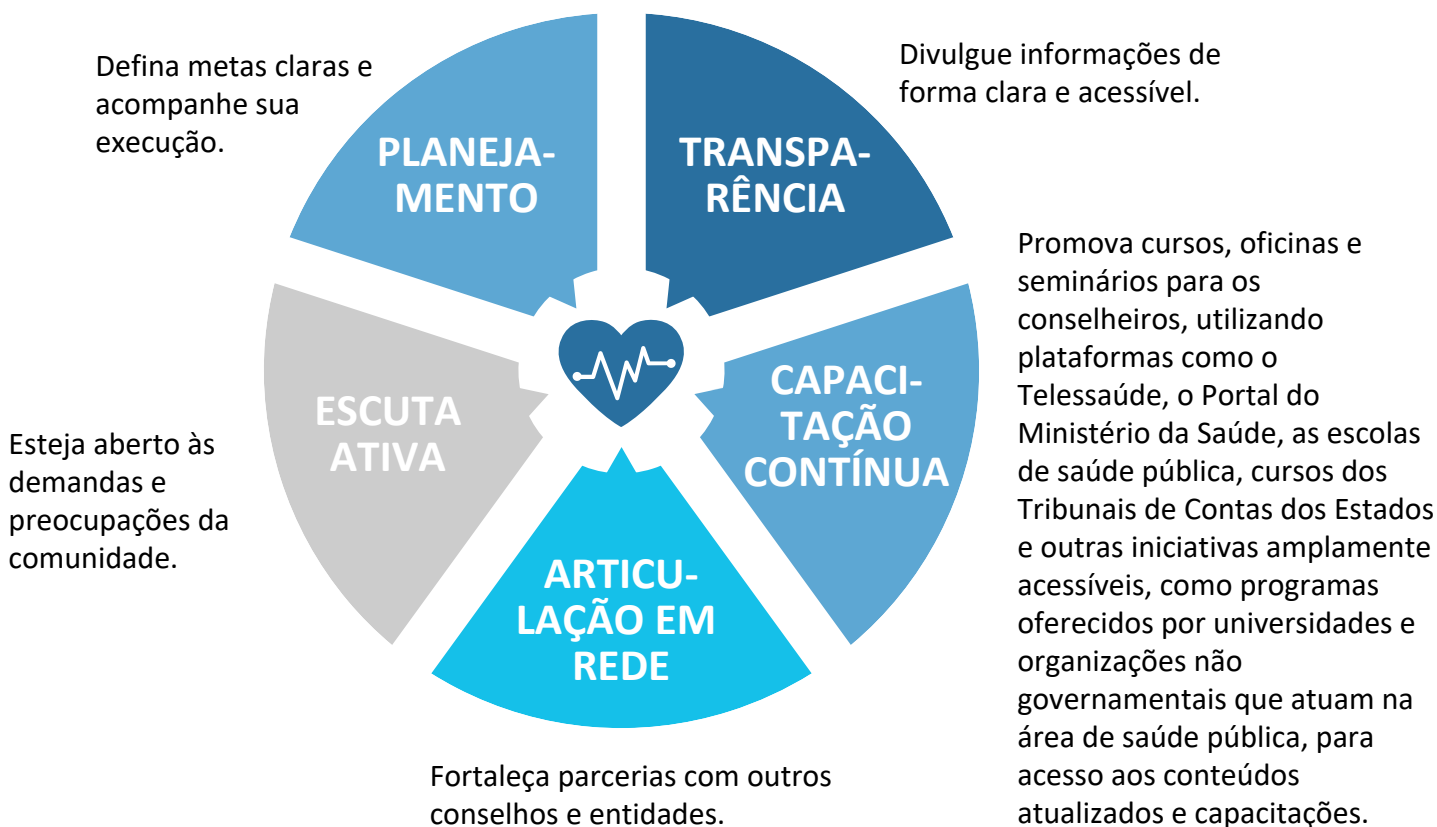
Defina metas claras e acompanhe sua execução.

PLANEJAMENTO

TRANSPARÊNCIA

Divulgue informações de forma clara e acessível.

Promova cursos, oficinas e seminários para os conselheiros, utilizando plataformas como o Telessaúde, o Portal do Ministério da Saúde, as escolas de saúde pública, cursos dos Tribunais de Contas dos Estados e outras iniciativas amplamente acessíveis, como programas oferecidos por universidades e organizações não governamentais que atuam na área de saúde pública, para acesso aos conteúdos atualizados e capacitações.

CAPACITAÇÃO CONTÍNUA

ARTICULAÇÃO EM REDE

Fortaleça parcerias com outros conselhos e entidades.

ESCUTA ATIVA

Esteja aberto às demandas e preocupações da comunidade.